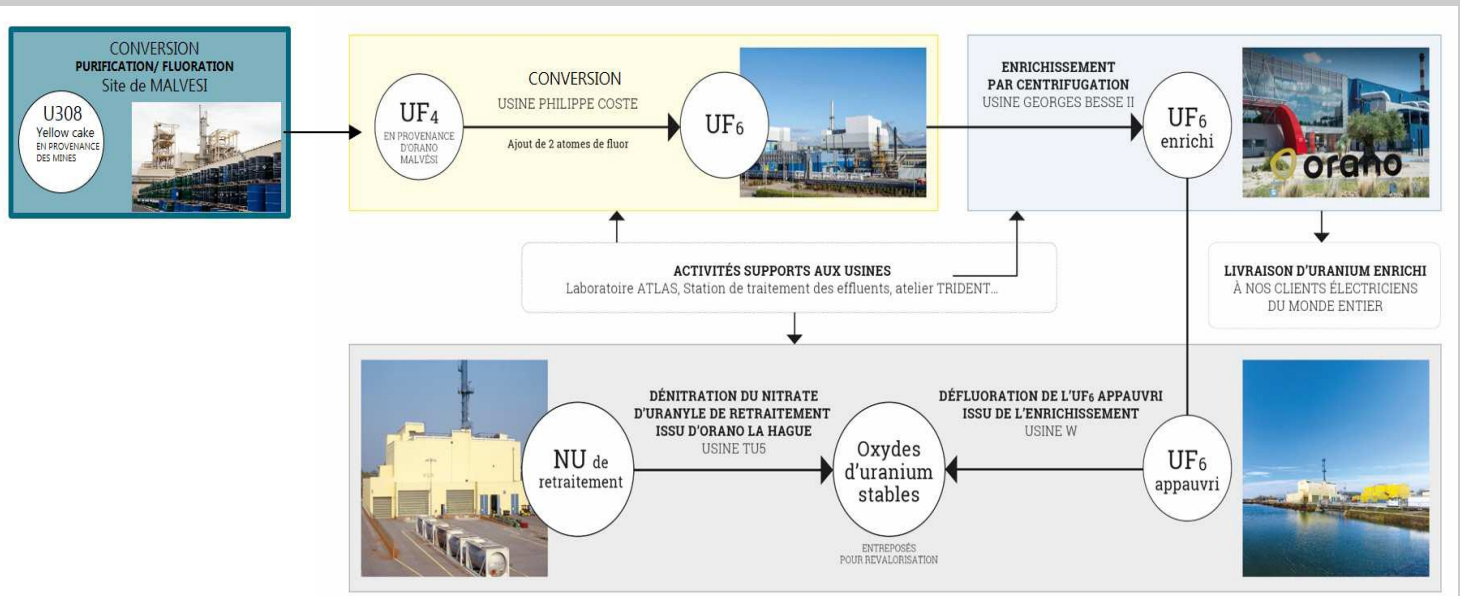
CONVERSION
PURIFICATION/ FLUORATION
Site de MALVESI

U308
Yellow cake
EN PROVENANCE DES MINES

$UF_4$
EN PROVENANCE D'ORANO MALVÉSI

CONVERSION
USINE PHILIPPE COSTE
Ajout de 2 atomes de fluor

$UF_6$

ENRICHISSEMENT PAR CENTRIFUGATION
USINE GEORGES BESSE II

$UF_6$
enrichi

orano

LIVRAISON D'URANIUM ENRICHI
À NOS CLIENTS ÉLECTRICIENS DU MONDE ENTIER

ACTIVITÉS SUPPORTS AUX USINES
Laboratoire ATLAS, Station de traitement des effluents, atelier TRIDENT...

DÉNITRATION DU NITRATE D'URANYLE DE RETRAITEMENT ISSU D'ORANO LA HAGUE
USINE TU5

NU de retraitement

Oxydes d'uranium stables

ENTREPOSÉS POUR REVALORISATION

DÉFLUORATION DE L'$UF_6$ APPAUVRI ISSU DE L'ENRICHISSEMENT
USINE W

$UF_6$
appauvri